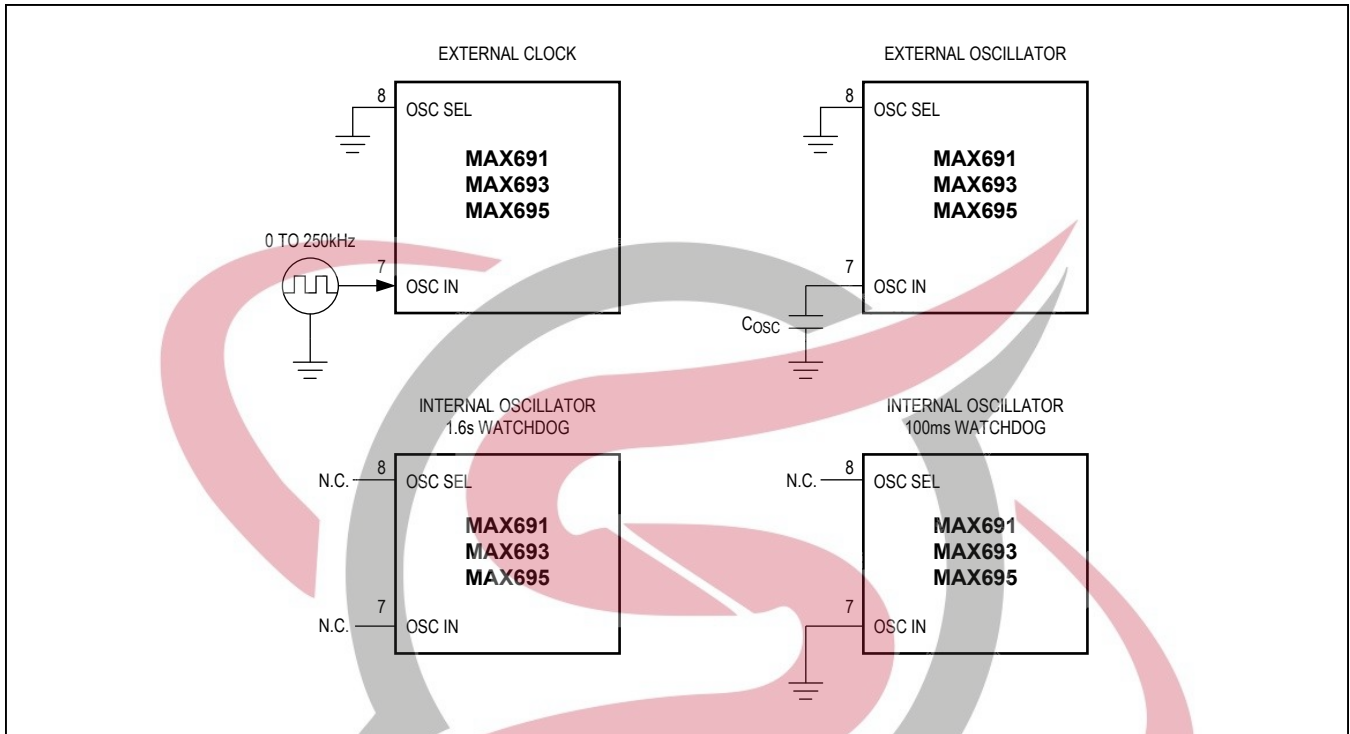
EXTERNAL CLOCK

8
OSC SEL

MAX691
MAX693
MAX695

0 TO 250kHz

7
OSC IN

EXTERNAL OSCILLATOR

8
OSC SEL

MAX691
MAX693
MAX695

7
OSC IN

$C_{OSC}$

INTERNAL OSCILLATOR
1.6s WATCHDOG

N.C.
8
OSC SEL

MAX691
MAX693
MAX695

N.C.
7
OSC IN

INTERNAL OSCILLATOR
100ms WATCHDOG

N.C.
8
OSC SEL

MAX691
MAX693
MAX695

7
OSC IN